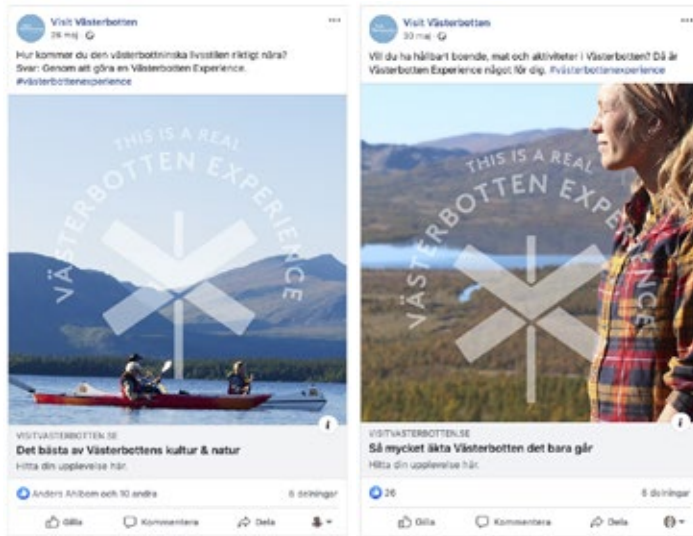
Visit Västerbotten
28 maj · 

Hur kommer du den västerbottniska livsstilen riktigt nära? Svar: Genom att göra en Västerbotten Experience. #västerbottenexperience

THIS IS A REAL
VÄSTERBOTTEN EXPERIENCE

VISITVASTERBOTTEN.SE
Det bästa av Västerbottens kultur & natur
Hitta din upplevelse här.

Anders Ahlbom och 10 andra
6 delningar

Gilla
Kommentera
Dela

Visit Västerbotten
30 maj · 

Vill du ha hållbart boende, mat och aktiviteter i Västerbotten? Då är Västerbotten Experience något för dig. #västerbottenexperience

THIS IS A REAL
VÄSTERBOTTEN EXPERIENCE

VISITVASTERBOTTEN.SE
Så mycket äkta Västerbotten det bara går
Hitta din upplevelse här.

26
6 delningar

Gilla
Kommentera
Dela